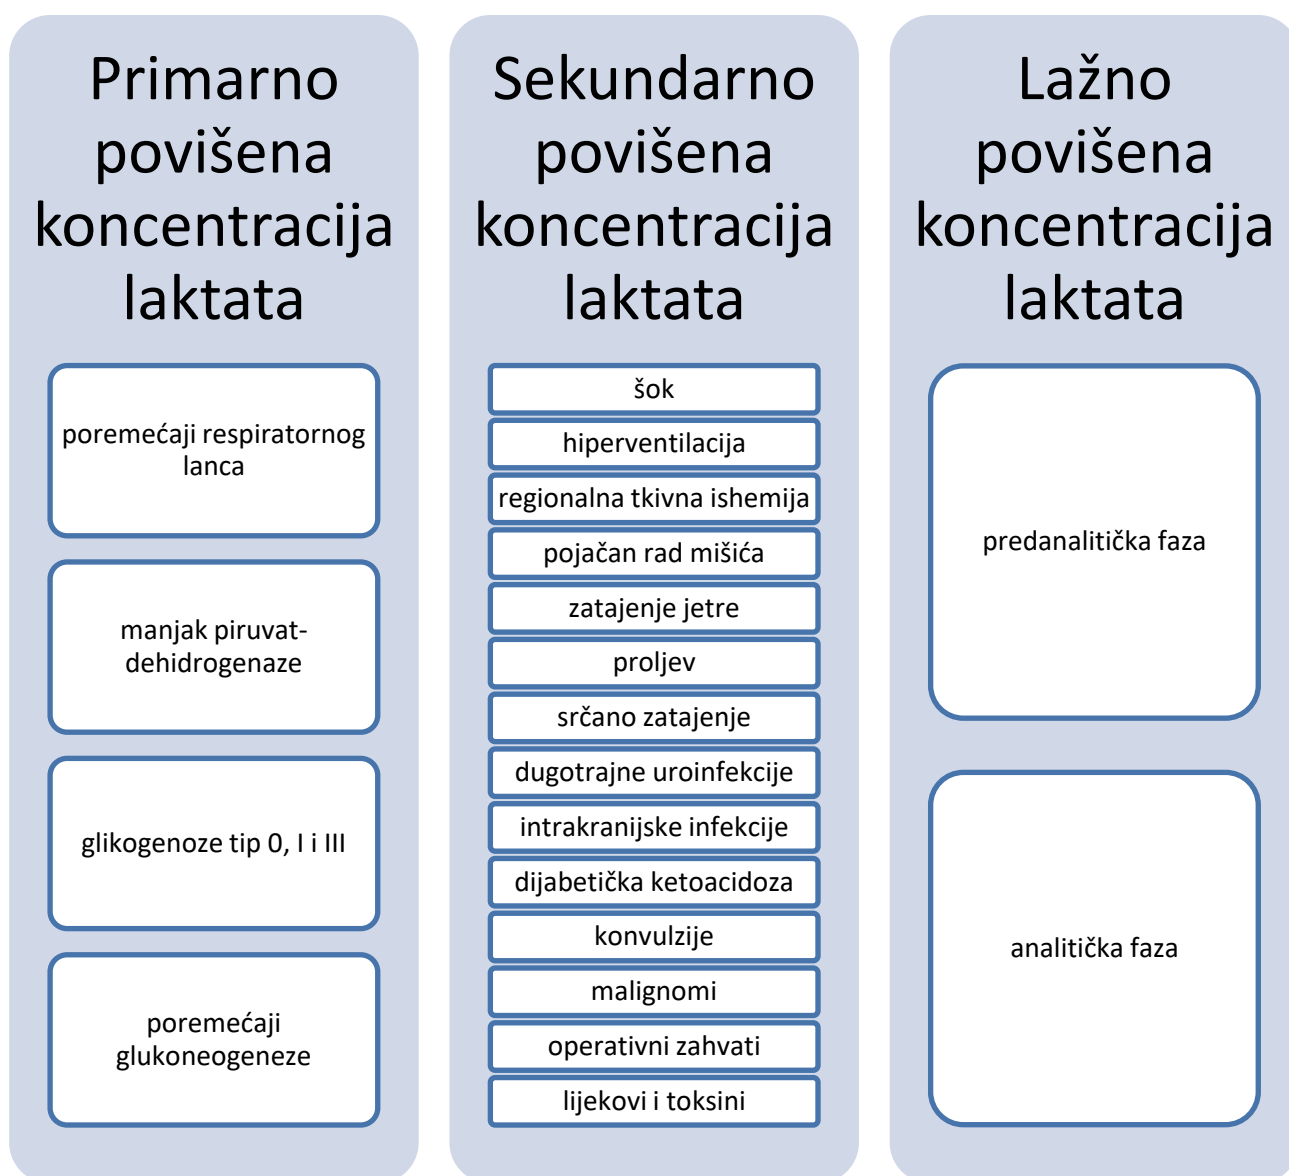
Primarno povišena koncentracija laktata

poremećaji respiratornog lanca

manjak piruvat-dehidrogenaze

glikogenoze tip 0, I i III

poremećaji glukoneogeneze

Sekundarno povišena koncentracija laktata

šok

hiperventilacija

regionalna tkivna ishemija

pojačan rad mišića

zatajenje jetre

proljev

srčano zatajenje

dugotrajne uroinfekcije

intrakranijske infekcije

dijabetička ketoacidoza

konvulzije

malignomi

operativni zahvati

lijekovi i toksini

Lažno povišena koncentracija laktata

predanalitička faza

analitička faza